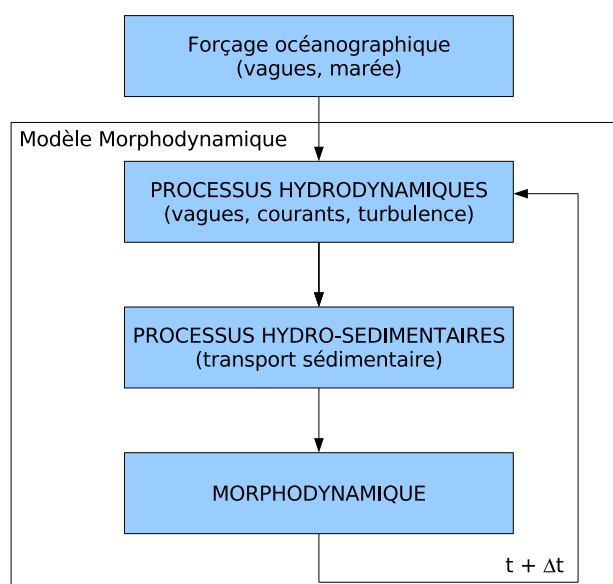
Forçage océanographique
(vagues, marée)

Modèle Morphodynamique

PROCESSUS HYDRODYNAMIQUES
(vagues, courants, turbulence)

PROCESSUS HYDRO-SEDIMENTAIRES
(transport sédimentaire)

MORPHODYNAMIQUE

$t + \Delta t$